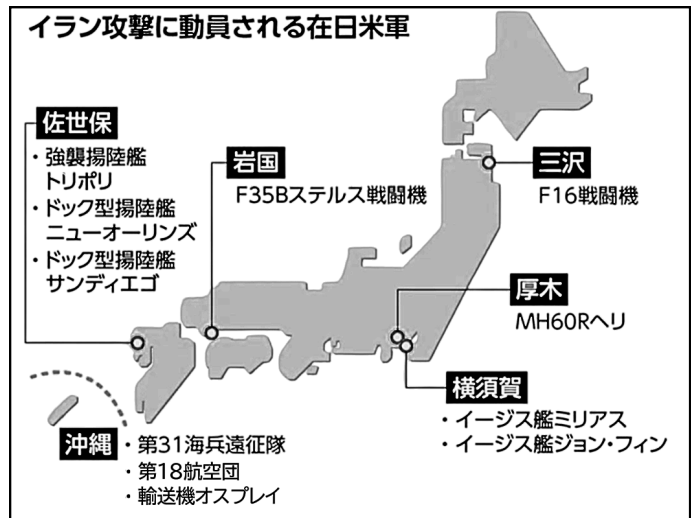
イラン攻撃に動員される在日米軍

佐世保
・強襲揚陸艦 トリポリ
・ドック型揚陸艦 ニューオーリンズ
・ドック型揚陸艦 サンディエゴ

岩国
F35Bステルス戦闘機

三沢
F16戦闘機

厚木
MH60Rヘリ

横須賀
・イージス艦ミリアス
・イージス艦ジョン・フィン

沖縄
・第31海兵遠征隊
・第18航空団
・輸送機オスプレイ